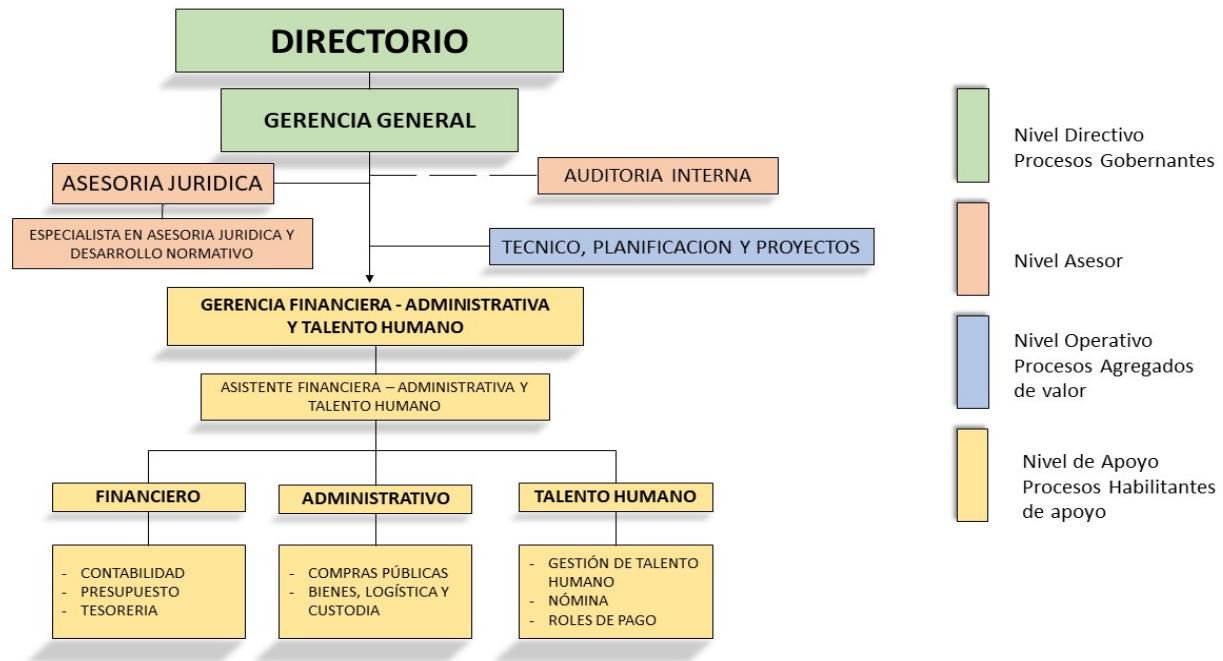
DIRECTORIO

GERENCIA GENERAL

ASESORIA JURIDICA

AUDITORIA INTERNA

ESPECIALISTA EN ASESORIA JURIDICA Y DESARROLLO NORMATIVO

TECNICO, PLANIFICACION Y PROYECTOS

GERENCIA FINANCIERA - ADMINISTRATIVA Y TALENTO HUMANO

ASISTENTE FINANCIERA – ADMINISTRATIVA Y TALENTO HUMANO

FINANCIERO

ADMINISTRATIVO

TALENTO HUMANO

- CONTABILIDAD
- PRESUPUESTO
- TESORERIA

- COMPRAS PÚBLICAS
- BIENES, LOGÍSTICA Y CUSTODIA

- GESTIÓN DE TALENTO HUMANO
- NÓMINA
- ROLES DE PAGO

Nivel Directivo
Procesos Gobernantes

Nivel Asesor

Nivel Operativo
Procesos Agregados de valor

Nivel de Apoyo
Procesos Habilitantes de apoyo